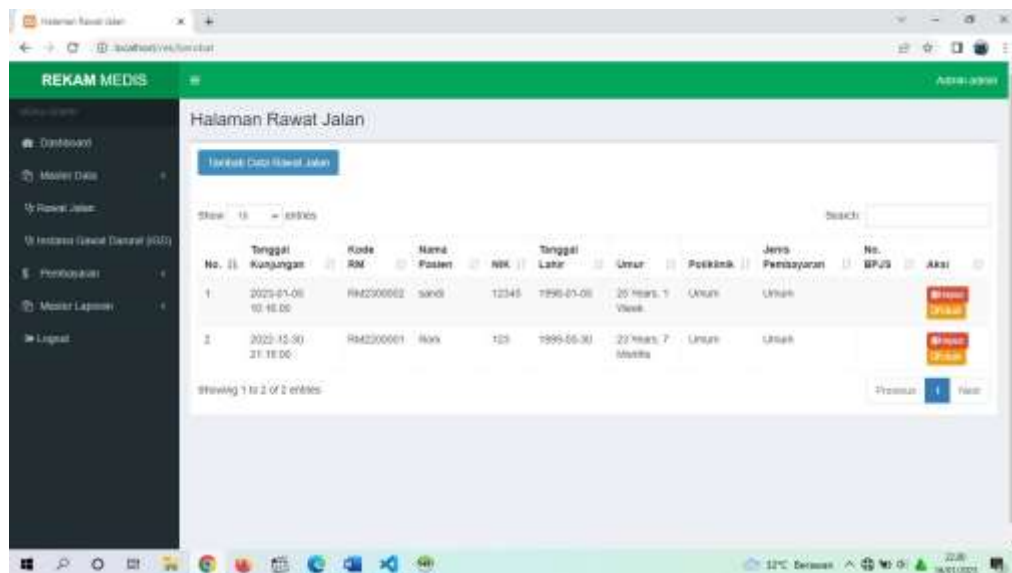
Halaman Rawat Jalan

localhost/rm/...

REKAM MEDIS

Admin admin

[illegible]

Dashboard

Master Data

Rawat Jalan

Instalasi Gawat Darurat (IGD)

Pembayaran

Master Laporan

Logout

Halaman Rawat Jalan

Tambah Data Rawat Jalan

Show 10 entries

Search:

| No. | Tanggal Kunjungan | Kode RM | Nama Pasien | NIK | Tanggal Lahir | Umur | Poliklinik | Jenis Pembayaran | No. BPJS | Aksi |
|---|---|---|---|---|---|---|---|---|---|---|
| 1 | 2023-01-05 10:16:00 | RM2300002 | sandi | 12345 | 1998-01-09 | 25 Years, 1 Week | Umum | Umum | | Hapus Ubah |
| 2 | 2022-12-30 21:18:00 | RM2200001 | Rizki | 123 | 1999-05-30 | 23 Years, 7 Months | Umum | Umum | | Hapus Ubah |

Showing 1 to 2 of 2 entries

Previous 1 Next

12°C Berawan

22:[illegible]
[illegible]